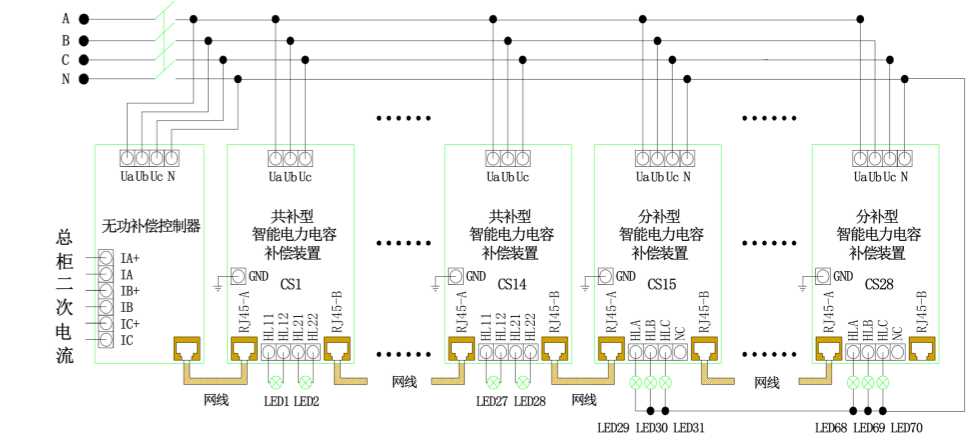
A
B
C
N

总柜二次电流

IA+
IA
IB+
IB
IC+
IC

Ua Ub Uc N
无功补偿控制器

Ua Ub Uc
共补型
智能电力电容
补偿装置
GND
CS1
RJ45-A HL11 HL12 HL21 HL22 RJ45-B

……

Ua Ub Uc
共补型
智能电力电容
补偿装置
GND
CS14
RJ45-A HL11 HL12 HL21 HL22 RJ45-B

Ua Ub Uc N
分补型
智能电力电容
补偿装置
GND
CS15
RJ45-A HLA HLB HLC NC RJ45-B

……

Ua Ub Uc N
分补型
智能电力电容
补偿装置
GND
CS28
RJ45-A HLA HLB HLC NC RJ45-B

网线
LED1 LED2
……
网线
LED27 LED28
网线
LED29 LED30 LED31
……
网线
LED68 LED69 LED70